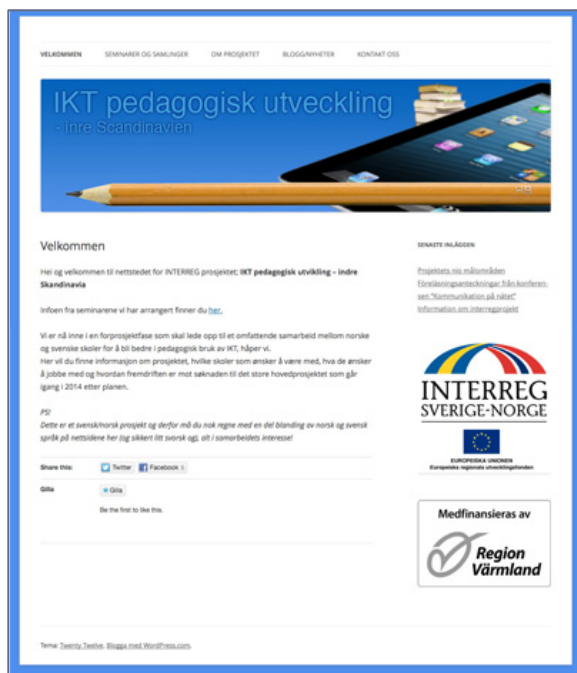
VELKOMMEN SEMINARER OG SAMLINGER OM PROSJEKTET BLOGG/NYHETER KONTAKT OSS

IKT pedagogisk utveckling
- inre Scandinavien

Velkommen

Hei og velkommen til nettstedet for INTERREG prosjektet; **IKT pedagogisk utvikling – indre Skandinavia**

Infoen fra seminarene vi har arrangert finner du her.

Vi er nå inne i en forprosjektfase som skal lede opp til et omfattende samarbeid mellom norske og svenske skoler for å bli bedre i pedagogisk bruk av IKT, håper vi.
Her vil du finne informasjon om prosjektet, hvilke skoler som ønsker å være med, hva de ønsker å jobbe med og hvordan fremdriften er mot søknaden til det store hovedprosjektet som går igang i 2014 etter planen.

*PS!*
*Dette er et svensk/norsk prosjekt og derfor må du nok regne med en del blanding av norsk og svensk språk på nettsidene her (og sikkert litt svorsk og), alt i samarbeidets interesse!*

Share this: Twitter Facebook

Gilla: Gilla

Be the first to like this.

SENASTE INLÄGGEN

Projektets nio målområden
Föreläsningsanteckningar från konferensen "Kommunikation på nätet"
Information om interregprojekt

INTERREG
SVERIGE-NORGE

EUROPEISKA UNIONEN
Europeiska regionala utvecklingsfonden

Medfinansieras av
Region Värmland

Tema: Twenty Twelve. Blogga med WordPress.com.